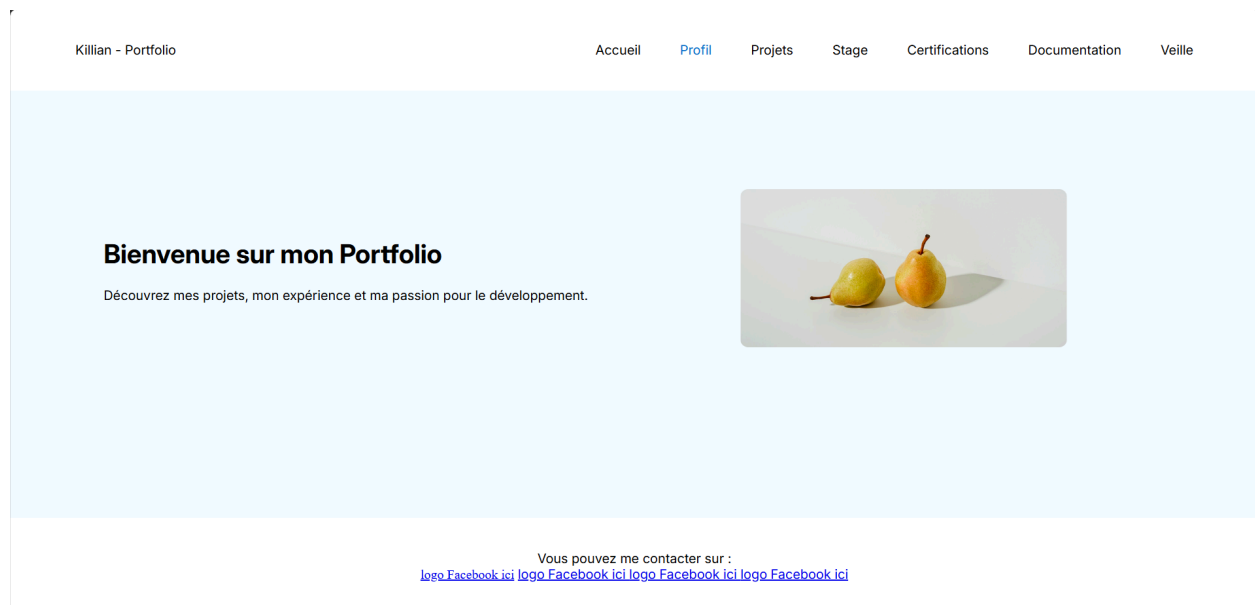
Killian - Portfolio

Accueil Profil Projets Stage Certifications Documentation Veille

Bienvenue sur mon Portfolio

Découvrez mes projets, mon expérience et ma passion pour le développement.

Vous pouvez me contacter sur :
logo Facebook ici logo Facebook ici logo Facebook ici logo Facebook ici